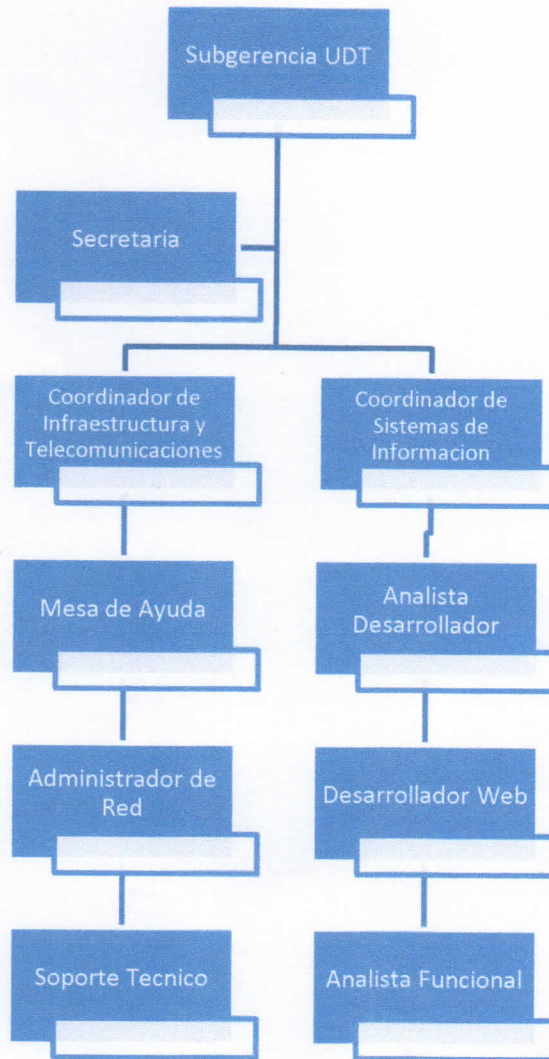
Subgerencia UDT

Secretaria

Coordinador de Infraestructura y Telecomunicaciones

Coordinador de Sistemas de Informacion

Mesa de Ayuda

Analista Desarrollador

Administrador de Red

Desarrollador Web

Soporte Tecnico

Analista Funcional